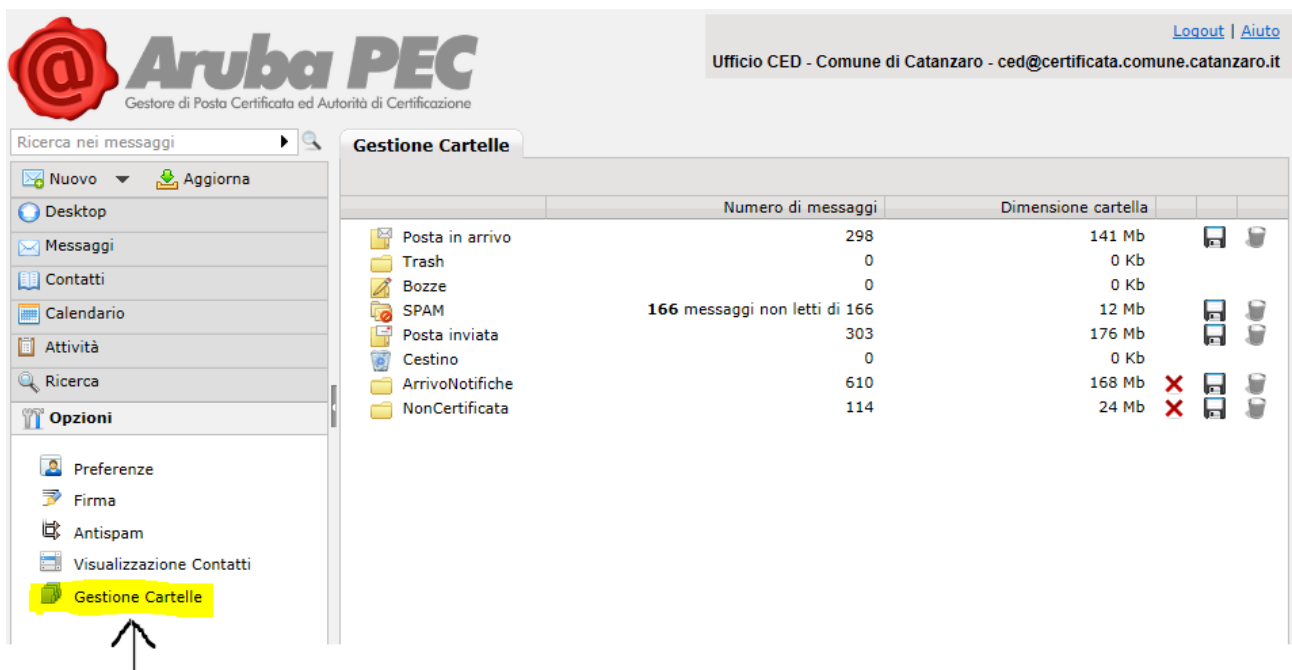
Aruba PEC
Gestore di Posta Certificata ed Autorità di Certificazione

Logout | Aiuto
Ufficio CED - Comune di Catanzaro - ced@certificata.comune.catanzaro.it

Ricerca nei messaggi

Nuovo
Aggiorna
Desktop
Messaggi
Contatti
Calendario
Attività
Ricerca
Opzioni

Preferenze
Firma
Antispam
Visualizzazione Contatti
Gestione Cartelle

Gestione Cartelle

| | Numero di messaggi | Dimensione cartella |
|---|---|---|
| Posta in arrivo | 298 | 141 Mb |
| Trash | 0 | 0 Kb |
| Bozze | 0 | 0 Kb |
| SPAM | **166** messaggi non letti di 166 | 12 Mb |
| Posta inviata | 303 | 176 Mb |
| Cestino | 0 | 0 Kb |
| ArrivoNotifiche | 610 | 168 Mb |
| NonCertificata | 114 | 24 Mb |